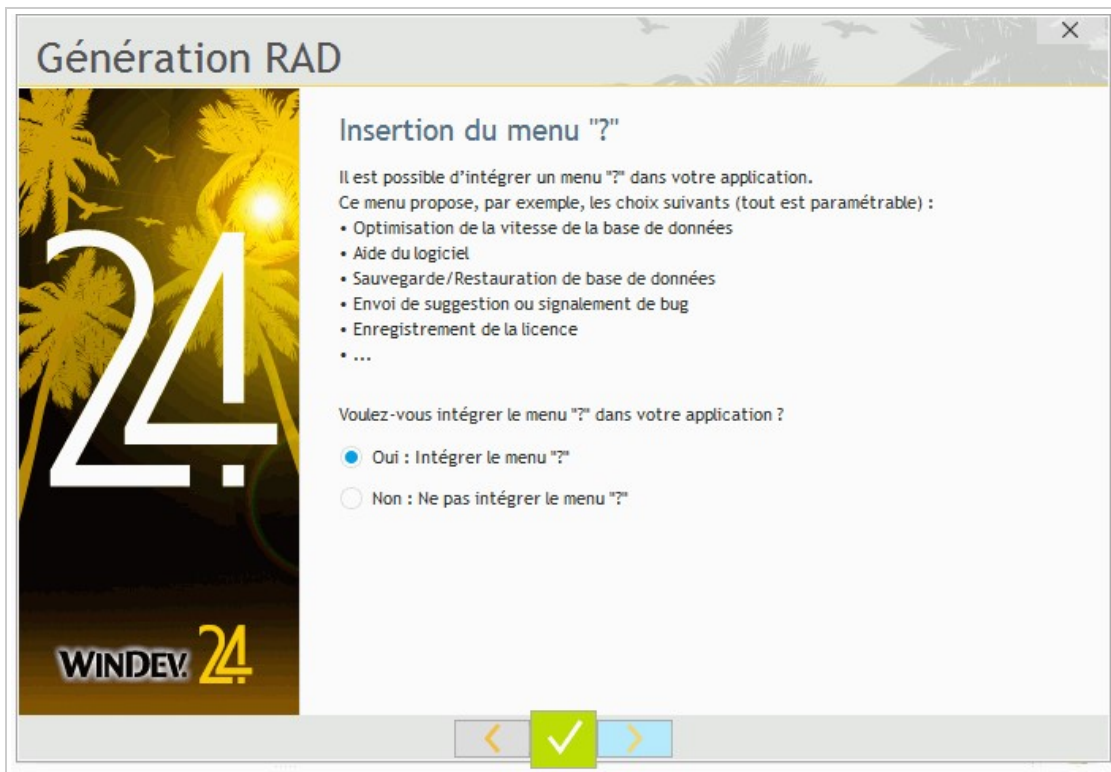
Génération RAD

×

24

WINDEV 24

Insertion du menu "?"

Il est possible d'intégrer un menu "?" dans votre application.
Ce menu propose, par exemple, les choix suivants (tout est paramétrable) :
• Optimisation de la vitesse de la base de données
• Aide du logiciel
• Sauvegarde/Restauration de base de données
• Envoi de suggestion ou signalement de bug
• Enregistrement de la licence
• ...

Voulez-vous intégrer le menu "?" dans votre application ?

Oui : Intégrer le menu "?"

Non : Ne pas intégrer le menu "?"

<

✓

>